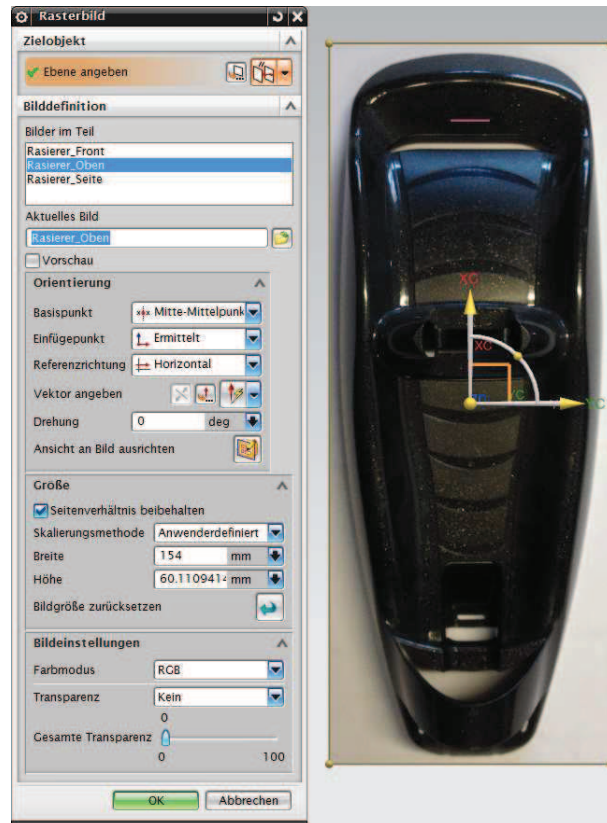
Rasterbild

Zielobjekt

Ebene angeben

Bilddefinition

Bilder im Teil

Rasierer_Front
Rasierer_Oben
Rasierer_Seite

Aktuelles Bild

Rasierer_Oben

Vorschau

Orientierung

Basispunkt Mitte-Mittelpunk

Einfügepunkt Ermittelt

Referenzrichtung Horizontal

Vektor angeben

Drehung 0 deg

Ansicht an Bild ausrichten

Größe

Seitenverhältnis beibehalten

Skalierungsmethode Anwenderdefiniert

Breite 154 mm

Höhe 60.110941 mm

Bildgröße zurücksetzen

Bildeinstellungen

Farbmodus RGB

Transparenz Kein

0

Gesamte Transparenz

0 100

OK Abbrechen

XC

XC

YC

XC